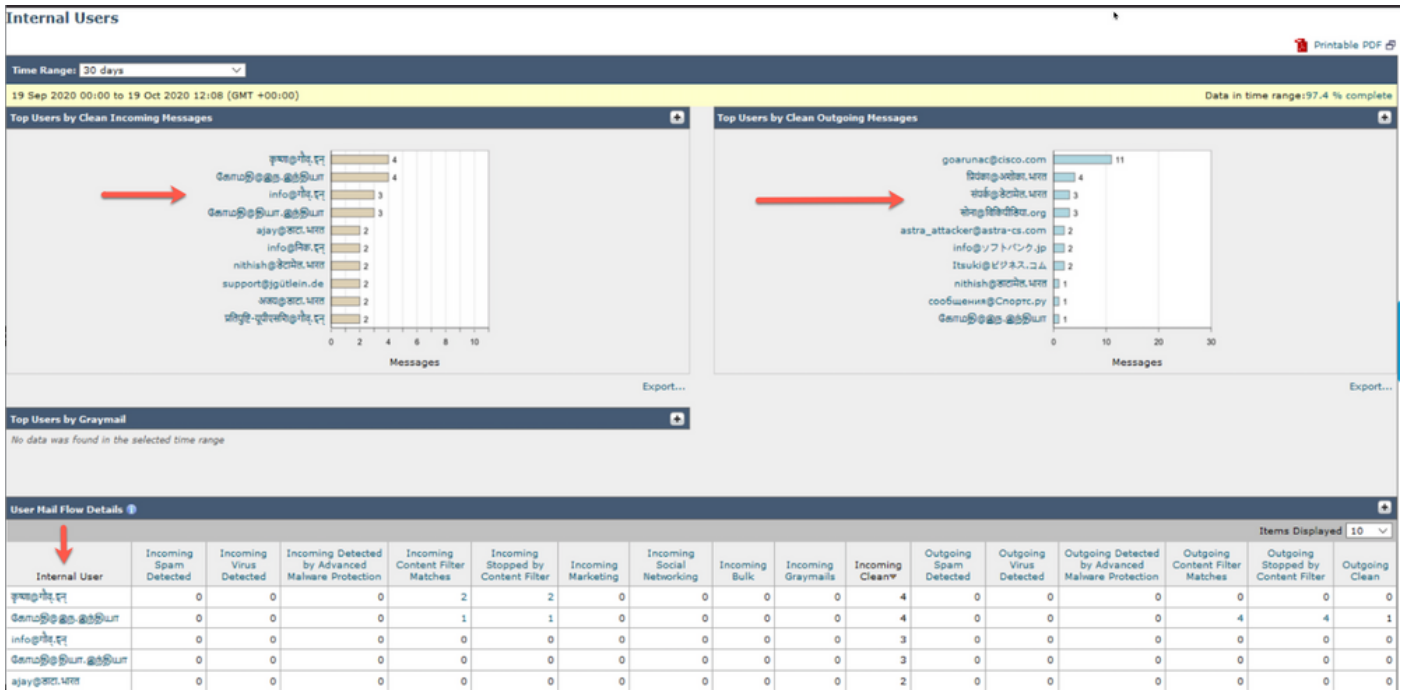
Internal Users

Printable PDF

Time Range: 30 days

19 Sep 2020 00:00 to 19 Oct 2020 12:08 (GMT +00:00)

Data in time range:97.4 % complete

Top Users by Clean Incoming Messages

कृष्णा@गोइ.इन् 4
கோமதி@இந்.இந்தியா 4
info@गोइ.इन् 3
கோமதி@தியா.இந்தியா 3
ajay@डाटा.भारत 2
info@निक.इन् 2
nithish@डेटामेल.भारत 2
support@jgütlein.de 2
अजय@डाटा.भारत 2
संतुष्टि-पूर्तिसंसि@गोइ.इन् 2

0 2 4 6 8 10
Messages

Export...

Top Users by Clean Outgoing Messages

goarunac@cisco.com 11
प्रियंका@अशोक.भारत 4
संपर्क@डेटामेल.भारत 3
सोना@विकिपीडिया.org 3
astra_attacker@astra-cs.com 2
info@ソフトバンク.jp 2
Itsuki@ビジネス.コム 2
nithish@डाटामेल.भारत 1
сообщения@Спортс.ру 1
கோமதி@இந்.இந்தியா 1

0 10 20 30
Messages

Export...

Top Users by Graymail

No data was found in the selected time range

User Mail Flow Details

Items Displayed 10

| Internal User | Incoming Spam Detected | Incoming Virus Detected | Incoming Detected by Advanced Malware Protection | Incoming Content Filter Matches | Incoming Stopped by Content Filter | Incoming Marketing | Incoming Social Networking | Incoming Bulk | Incoming Graymails | Incoming Clean | Outgoing Spam Detected | Outgoing Virus Detected | Outgoing Detected by Advanced Malware Protection | Outgoing Content Filter Matches | Outgoing Stopped by Content Filter | Outgoing Clean |
|---|---|---|---|---|---|---|---|---|---|---|---|---|---|---|---|---|
| कृष्णा@गोइ.इन् | 0 | 0 | 0 | 2 | 2 | 0 | 0 | 0 | 0 | 4 | 0 | 0 | 0 | 0 | 0 | 0 |
| கோமதி@இந்.இந்தியா | 0 | 0 | 0 | 1 | 1 | 0 | 0 | 0 | 0 | 4 | 0 | 0 | 0 | 4 | 4 | 1 |
| info@गोइ.इन् | 0 | 0 | 0 | 0 | 0 | 0 | 0 | 0 | 0 | 3 | 0 | 0 | 0 | 0 | 0 | 0 |
| கோமதி@தியா.இந்தியா | 0 | 0 | 0 | 0 | 0 | 0 | 0 | 0 | 0 | 3 | 0 | 0 | 0 | 0 | 0 | 0 |
| ajay@डाटा.भारत | 0 | 0 | 0 | 0 | 0 | 0 | 0 | 0 | 0 | 2 | 0 | 0 | 0 | 0 | 0 | 0 |